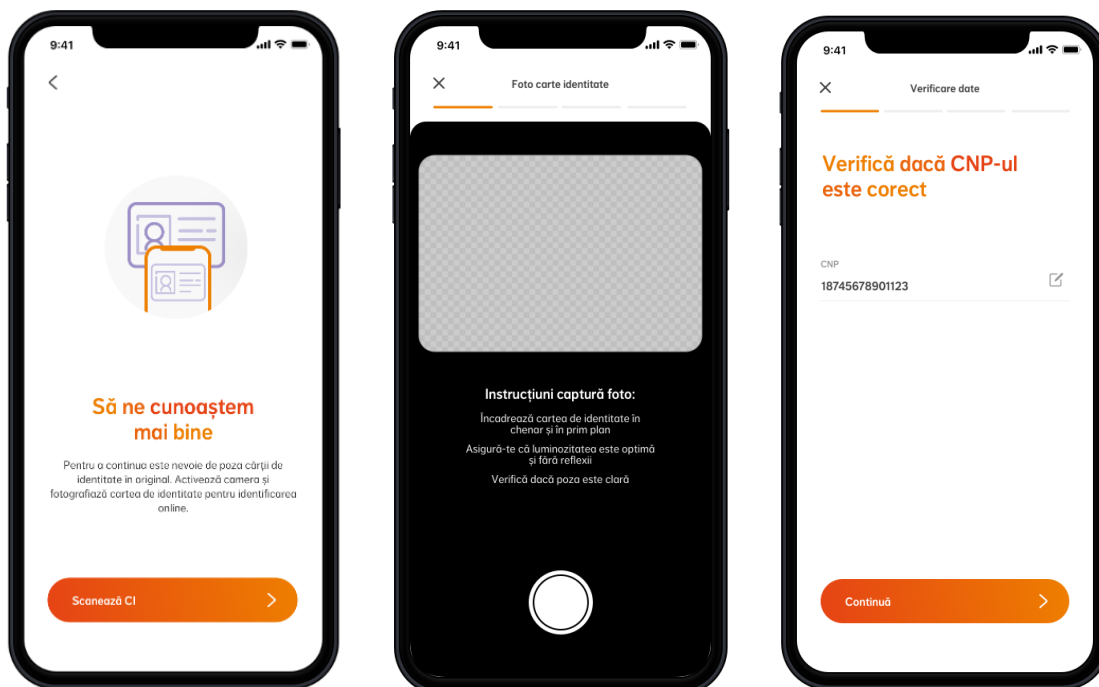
9:41

<

Să ne cunoaștem mai bine

Pentru a continua este nevoie de poza cărții de identitate in original. Activează camera și fotografiază cartea de identitate pentru identificarea online.

Scanează CI >

9:41

×

Foto carte identitate

Instrucțiuni captură foto:

Încadrează cartea de identitate în chenar și în prim plan

Asigură-te că luminozitatea este optimă și fără reflexii

Verifică dacă poza este clară

9:41

×

Verificare date

Verifică dacă CNP-ul este corect

CNP
18745678901123

Continuă >